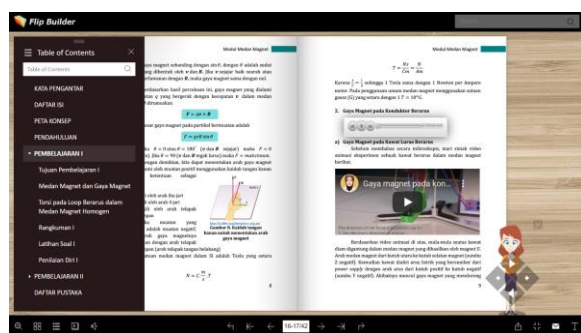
Flip Builder

Table of Contents

Table of Contents

KATA PENGANTAR

DAFTAR ISI

PETA KONSEP

PENDAHULUAN

PEMBELAJARAN I

Tujuan Pembelajaran I

Medan Magnet dan Gaya Magnet

Torsi pada Loop Berarus dalam Medan Magnet Homogen

Rangkuman I

Latihan Soal I

Penilaian Diri I

PEMBELAJARAN II

DAFTAR PUSTAKA

Modul Medan Magnet

$F = qv \times B$

$F = qvB \sin\theta$

Gambar 8. Kaidah tangan kanan untuk menentukan arah gaya magnet

$N = C \frac{m}{s} T$

9

Modul Medan Magnet

$T = \frac{N s}{C m} = \frac{N}{A m}$

2. Gaya Magnet pada Konduktor Berarus

a) Gaya Magnet pada Kawat Lurus Berarus

Gaya magnet pada kon...

16-17/42